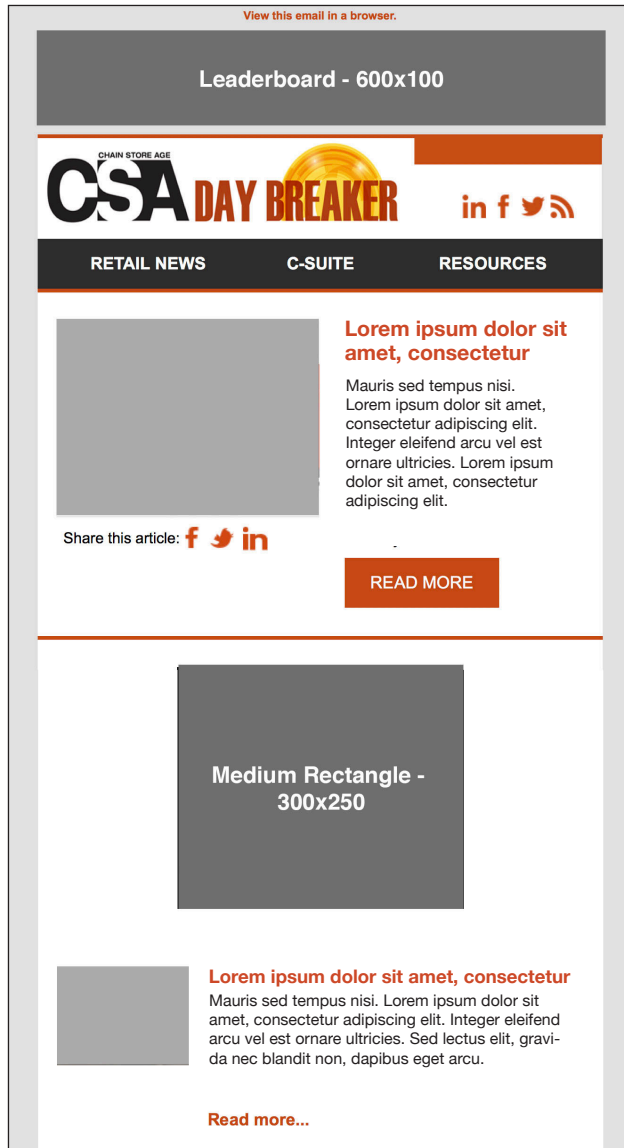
View this email in a browser.

Leaderboard - 600x100

CHAIN STORE AGE
CSA DAY BREAKER

RETAIL NEWS C-SUITE RESOURCES

Lorem ipsum dolor sit amet, consectetur

Mauris sed tempus nisi. Lorem ipsum dolor sit amet, consectetur adipiscing elit. Integer eleifend arcu vel est ornare ultricies. Lorem ipsum dolor sit amet, consectetur adipiscing elit.

Share this article:

READ MORE

Medium Rectangle - 300x250

Lorem ipsum dolor sit amet, consectetur

Mauris sed tempus nisi. Lorem ipsum dolor sit amet, consectetur adipiscing elit. Integer eleifend arcu vel est ornare ultricies. Sed lectus elit, gravida nec blandit non, dapibus eget arcu.

Read more...